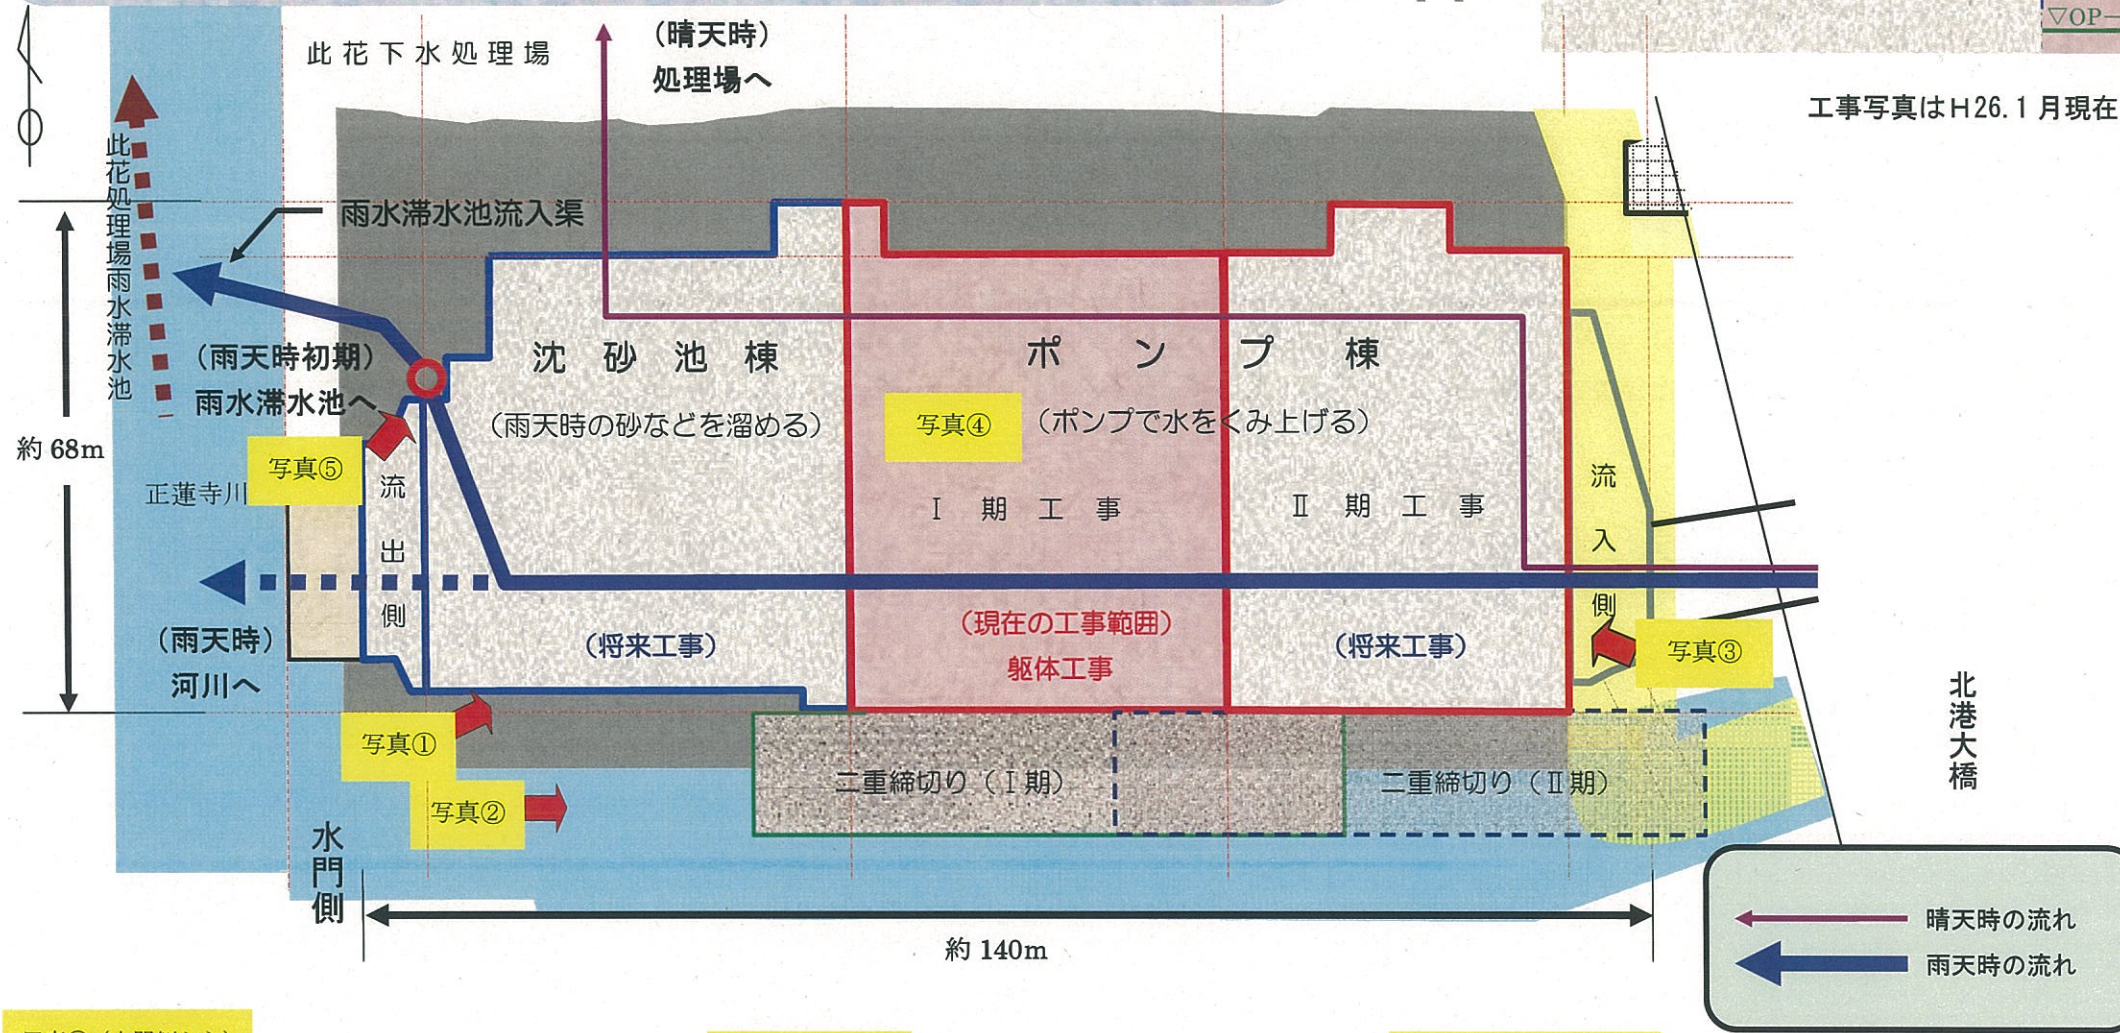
▽OP-

此花下水処理場

(晴天時)
処理場へ

工事写真はH26.1月現在

此花処理場雨水滞水池

雨水滞水池流入渠

(雨天時初期)
雨水滞水池へ

沈 砂 池 棟

(雨天時の砂などを溜める)

ポ ン プ 棟

写真④

(ポンプで水をくみ上げる)

約 68m

写真⑤

正蓮寺川

流
出
側

I 期 工 事

II 期 工 事

流
入
側

(雨天時)
河川へ

(将来工事)

(現在の工事範囲)
躯体工事

(将来工事)

写真③

写真①

写真②

二重締切り(I期)

二重締切り(II期)

北港大橋

水門側

約 140m

晴天時の流れ

雨天時の流れ